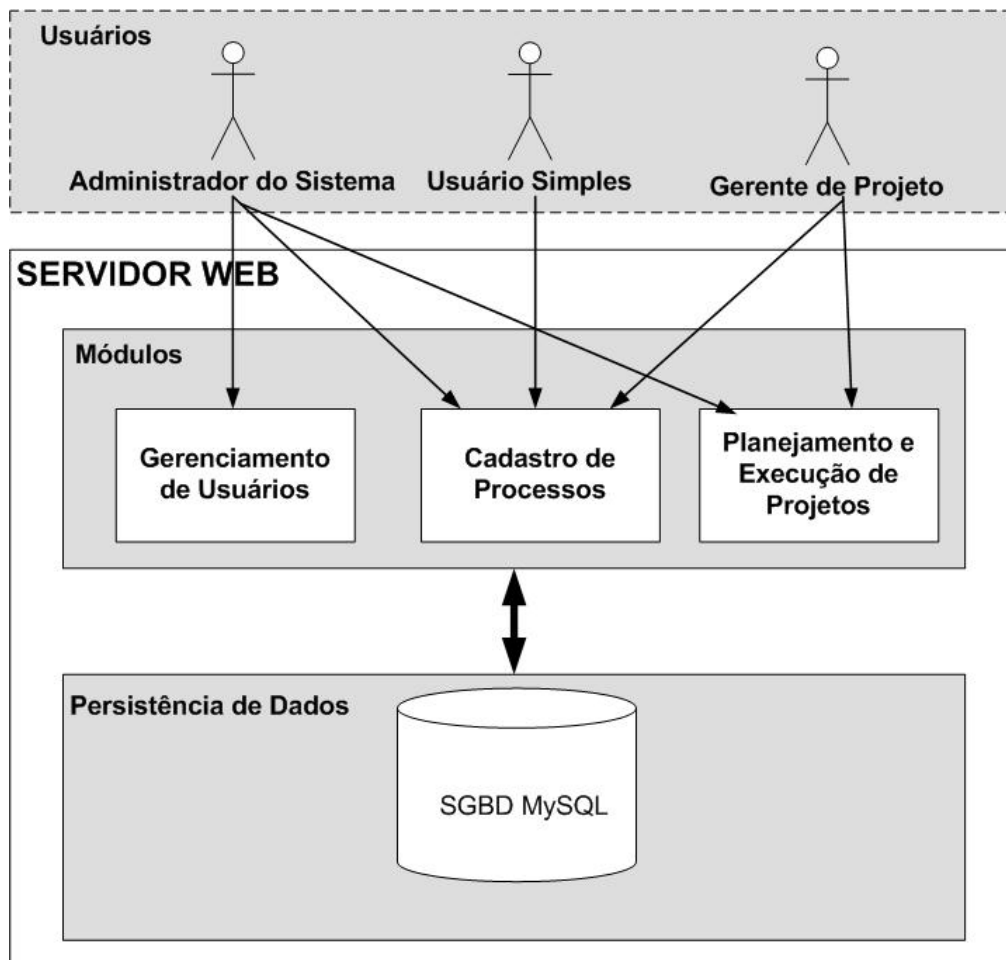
Usuários

Administrador do Sistema

Usuário Simples

Gerente de Projeto

SERVIDOR WEB

Módulos

Gerenciamento de Usuários

Cadastro de Processos

Planejamento e Execução de Projetos

Persistência de Dados

SGBD MySQL